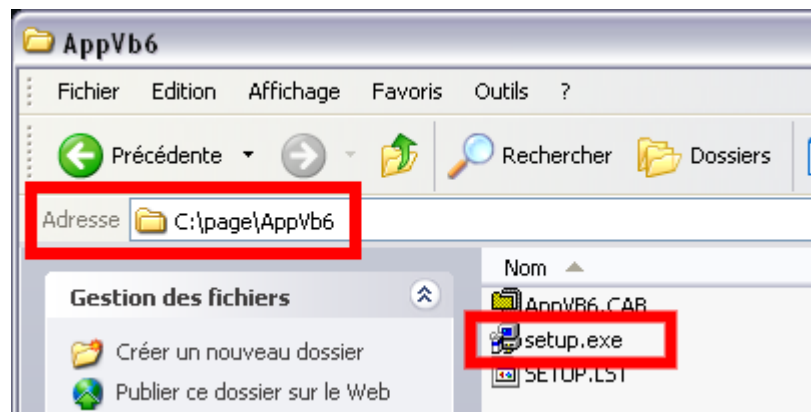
AppVb6

Fichier Edition Affichage Favoris Outils ?

Précédente Rechercher Dossiers

Adresse C:\page\AppVb6

Gestion des fichiers

Créer un nouveau dossier

Publier ce dossier sur le Web

Nom

AppVB6.CAB

setup.exe

SETUP.LST